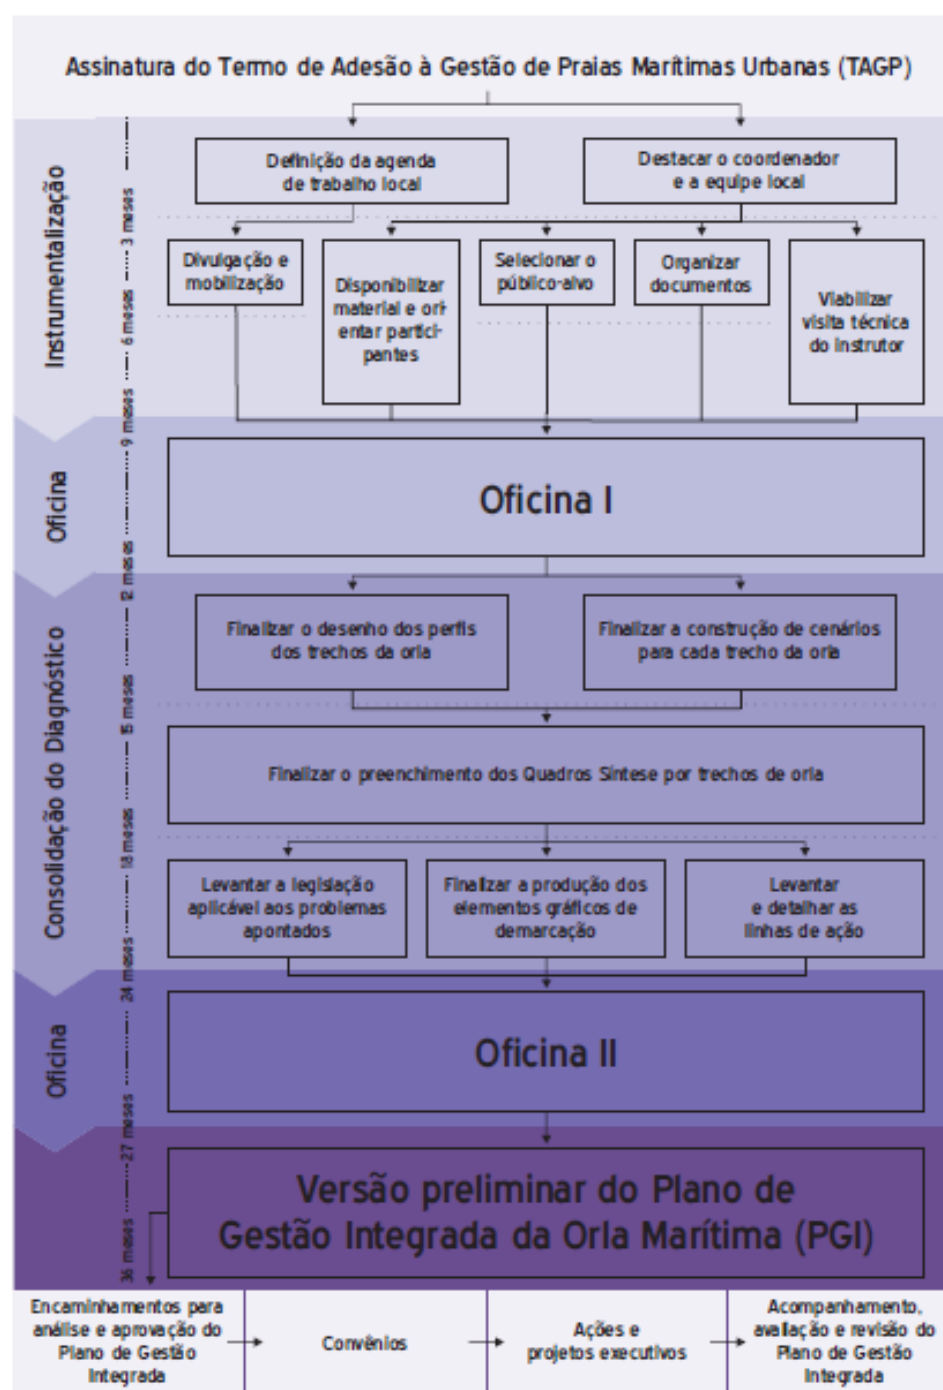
Assinatura do Termo de Adesão à Gestão de Praias Marítimas Urbanas (TAGP)

Instrumentalização

3 meses

6 meses

9 meses

Definição da agenda de trabalho local

Destacar o coordenador e a equipe local

Divulgação e mobilização

Disponibilizar material e orientar participantes

Selecionar o público-alvo

Organizar documentos

Viabilizar visita técnica do instrutor

Oficina

12 meses

Oficina I

Consolidação do Diagnóstico

15 meses

18 meses

24 meses

Finalizar o desenho dos perfis dos trechos da orla

Finalizar a construção de cenários para cada trecho da orla

Finalizar o preenchimento dos Quadros Síntese por trechos de orla

Levantar a legislação aplicável aos problemas apontados

Finalizar a produção dos elementos gráficos de demarcação

Levantar e detalhar as linhas de ação

Oficina

27 meses

Oficina II

36 meses

Versão preliminar do Plano de Gestão Integrada da Orla Marítima (PGI)

Encaminhamentos para análise e aprovação do Plano de Gestão Integrada

Convênios

Ações e projetos executivos

Acompanhamento, avaliação e revisão do Plano de Gestão Integrada